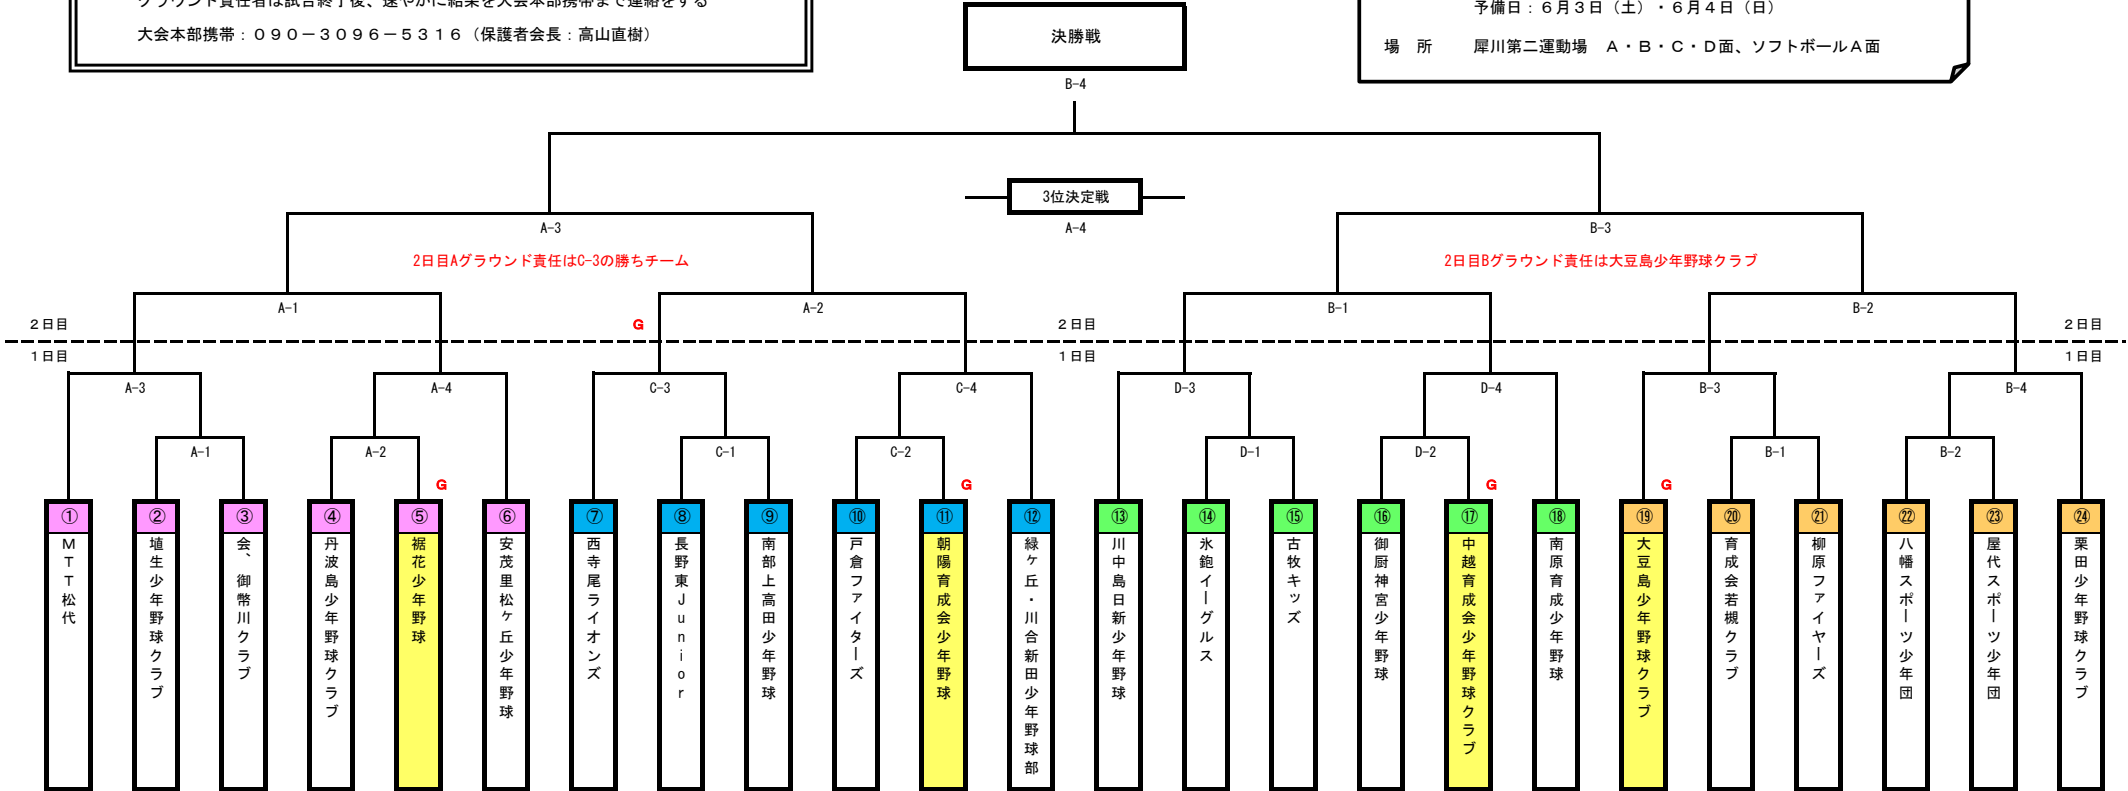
グラウンド責任者は試合終了後、速やかに結果を大会本部携帯まで連絡をする
大会本部携帯：０９０－３０９６－５３１６（保護者会長：高山直樹）

決勝戦
B-4

予備日：６月３日（土）・６月４日（日）
場　所　　犀川第二運動場　Ａ・Ｂ・Ｃ・Ｄ面、ソフトボールＡ面

3位決定戦
A-4

A-3
2日目Aグラウンド責任はC-3の勝ちチーム

B-3
2日目Bグラウンド責任は大豆島少年野球クラブ

A-1
A-2
B-1
B-2

２日目
G
２日目
２日目
１日目
１日目
１日目

A-3
A-4
C-3
C-4
D-3
D-4
B-3
B-4

A-1
A-2
C-1
C-2
D-1
D-2
B-1
B-2

G
G
G
G

①
MTT松代
②
埴生少年野球クラブ
③
会、御幣川クラブ
④
丹波島少年野球クラブ
⑤
裾花少年野球
⑥
安茂里松ヶ丘少年野球
⑦
西寺尾ライオンズ
⑧
長野東Junior
⑨
南部上高田少年野球
⑩
戸倉ファイターズ
⑪
朝陽育成会少年野球
⑫
緑ヶ丘・川合新田少年野球部
⑬
川中島日新少年野球
⑭
氷鉋イーグルス
⑮
古牧キッズ
⑯
御厨神宮少年野球
⑰
中越育成会少年野球クラブ
⑱
南原育成少年野球
⑲
大豆島少年野球クラブ
⑳
育成会若槻クラブ
㉑
柳原ファイヤーズ
㉒
八幡スポーツ少年団
㉓
屋代スポーツ少年団
㉔
栗田少年野球クラブ